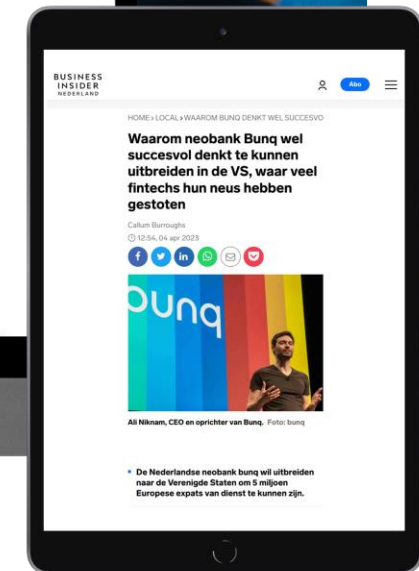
BUSINESS INSIDER NEDERLAND

Abo

HOME › LOCAL › WAAROM BUNQ DENKT WEL SUCCESVO

Waarom neobank Bunq wel succesvol denkt te kunnen uitbreiden in de VS, waar veel fintechs hun neus hebben gestoten

Callum Burroughs

12:54, 04 apr 2023

bunq

Ali Niknam, CEO en oprichter van Bunq. Foto: bunq

De Nederlandse neobank bunq wil uitbreiden naar de Verenigde Staten om 5 miljoen Europese expats van dienst te kunnen zijn.